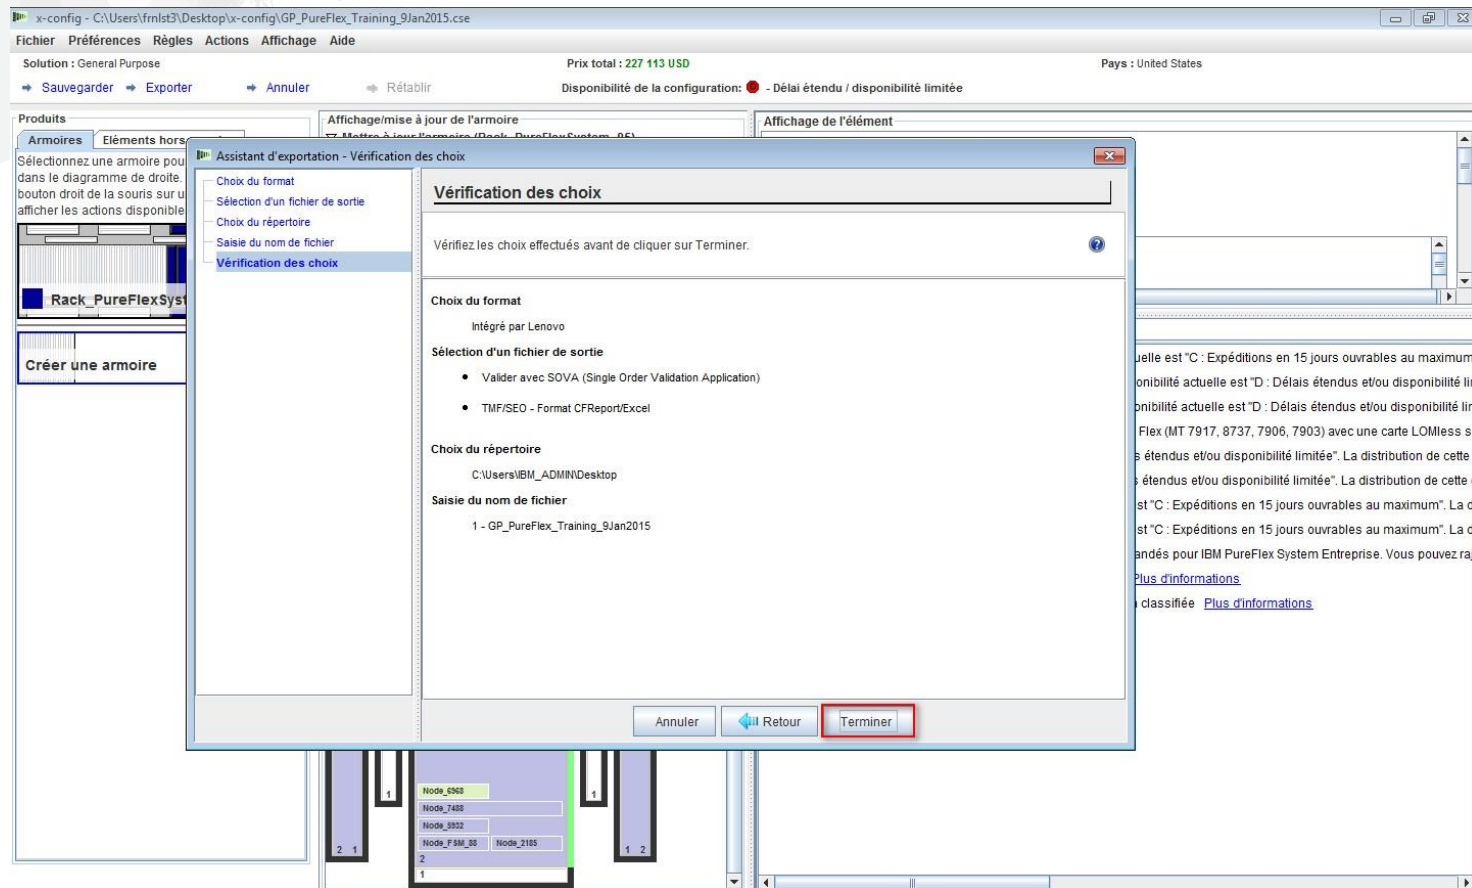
x-config - C:\Users\frnlst3\Desktop\x-config\GP_PureFlex_Training_9Jan2015.cse

Fichier Préférences Règles Actions Affichage Aide

Solution : General Purpose
Prix total : 227 113 USD
Pays : United States

Sauvegarder Exporter Annuler Rétablir
Disponibilité de la configuration: - Délai étendu / disponibilité limitée

Produits
Armoires Eléments hors
Sélectionnez une armoire pou dans le diagramme de droite. bouton droit de la souris sur u afficher les actions disponible

Rack_PureFlexSyst

Créer une armoire

Affichage/mise à jour de l'armoire
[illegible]

Affichage de l'élément

Assistant d'exportation - Vérification des choix

Choix du format
Sélection d'un fichier de sortie
Choix du répertoire
Saisie du nom de fichier
Vérification des choix

Vérification des choix

Vérifiez les choix effectués avant de cliquer sur Terminer.

Choix du format
Intégré par Lenovo
Sélection d'un fichier de sortie
• Valider avec SOVA (Single Order Validation Application)
• TMF/SEO - Format CFReport/Excel
Choix du répertoire
C:\Users\IBM_ADMIN\Desktop
Saisie du nom de fichier
1 - GP_PureFlex_Training_9Jan2015

Annuler Retour Terminer

uelle est "C : Expéditions en 15 jours ouvrables au maximum
onibilité actuelle est "D : Délais étendus et/ou disponibilité li
onibilité actuelle est "D : Délais étendus et/ou disponibilité li
Flex (MT 7917, 8737, 7906, 7903) avec une carte LOMless s
s étendus et/ou disponibilité limitée". La distribution de cette
s étendus et/ou disponibilité limitée". La distribution de cette
st "C : Expéditions en 15 jours ouvrables au maximum". La c
st "C : Expéditions en 15 jours ouvrables au maximum". La c
andés pour IBM PureFlex System Entreprise. Vous pouvez ra
Plus d'informations
classifiée Plus d'informations

1
1
2 1
1 2
Node_6968
Node_7488
Node_5932
Node_FSM_88 Node_2185
2
1